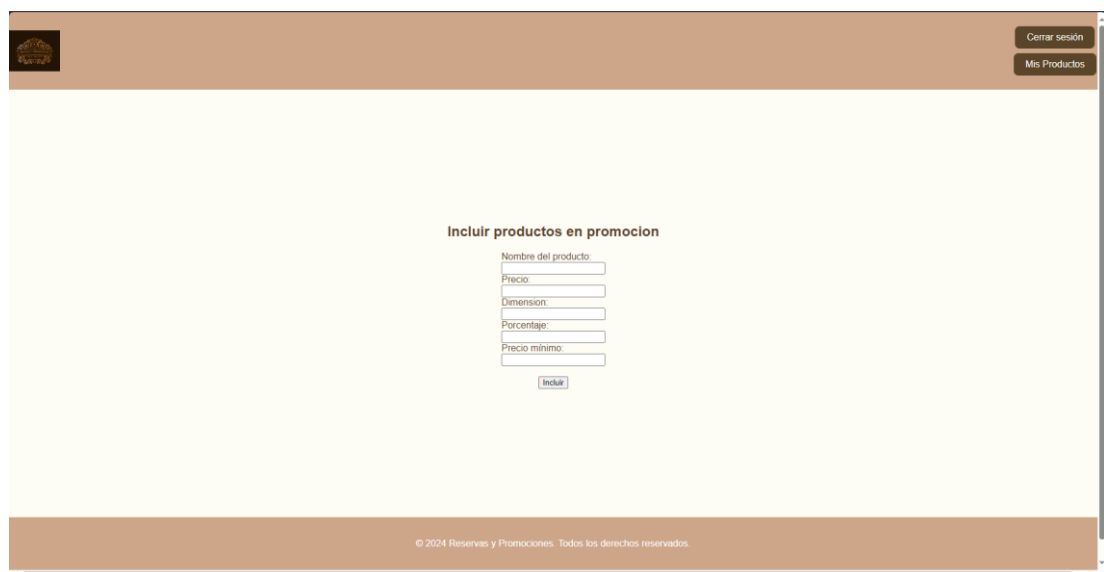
Cerrar sesión

Mis Productos

Incluir productos en promocion

Nombre del producto:

Precio:

Dimension:

Porcentaje:

Precio mínimo:

Incluir

© 2024 Reservas y Promociones. Todos los derechos reservados.